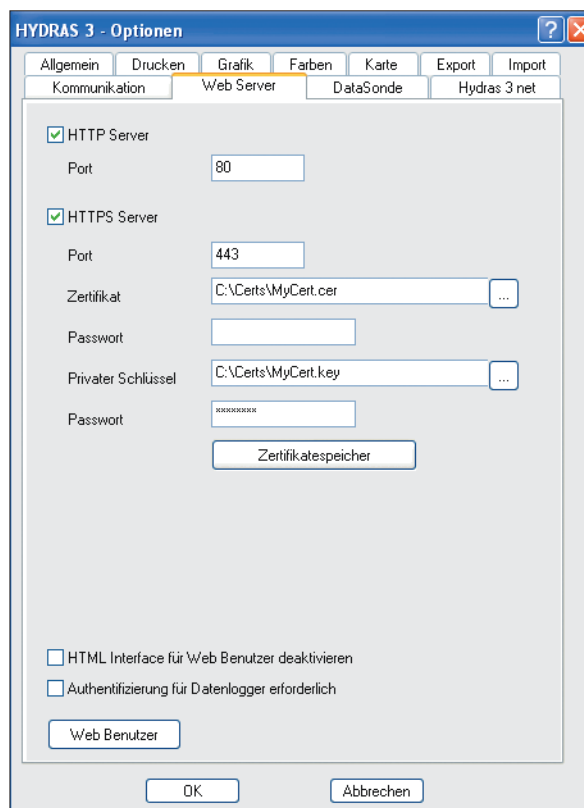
HYDRAS 3 - Optionen

Allgemein | Drucken | Grafik | Farben | Karte | Export | Import
Kommunikation | Web Server | DataSonde | Hydras 3 net

HTTP Server

Port 80

HTTPS Server

Port 443

Zertifikat C:\Certs\MyCert.cer ...

Passwort

Privater Schlüssel C:\Certs\MyCert.key ...

Passwort ********

Zertifikatespeicher

HTML Interface für Web Benutzer deaktivieren

Authentifizierung für Datenlogger erforderlich

Web Benutzer

OK Abbrechen